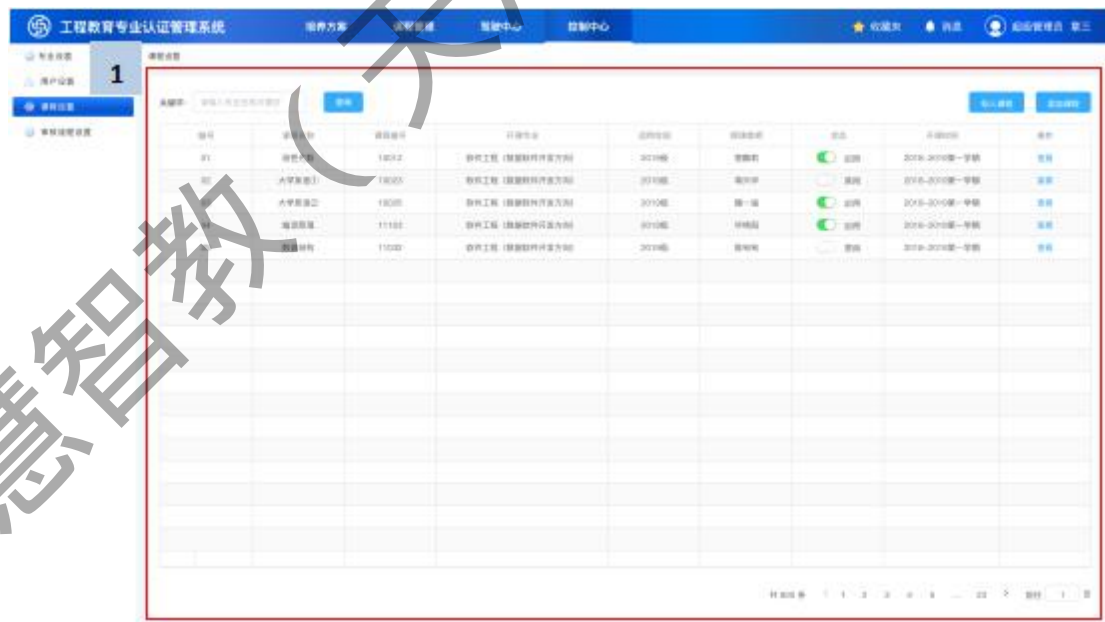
工程教育专业认证管理系统

培养方案 课程目标 答疑中心 控制中心

收藏夹 消息 超级管理员 

专业设置
用户设置
课程设置
课程目标设置

1

课程设置

关键字: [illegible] 查询

导入课程 添加课程

| 编号 | 课程名称 | 课程编号 | 开课专业 | 适用年级 | 授课老师 | 状态 | 开课时间 | 操作 |
|---|---|---|---|---|---|---|---|---|
| 01 | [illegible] | 10012 | 软件工程（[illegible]） | 2019级 | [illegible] | 启用 | 2018-2019第一学期 | 查看 |
| 02 | 大学英语3 | 10023 | 软件工程（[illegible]） | 2019级 | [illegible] | 禁用 | 2018-2019第一学期 | 查看 |
| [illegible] | 大学英语2 | 10035 | 软件工程（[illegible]） | 2019级 | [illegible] | 启用 | 2018-2019第一学期 | 查看 |
| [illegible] | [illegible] | 11102 | 软件工程（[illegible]） | 2019级 | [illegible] | 启用 | 2018-2019第一学期 | 查看 |
| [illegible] | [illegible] | 11030 | 软件工程（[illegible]） | 2019级 | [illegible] | 禁用 | 2018-2019第一学期 | 查看 |

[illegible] 1 2 3 4 5 ... 22 > 前往 1 页